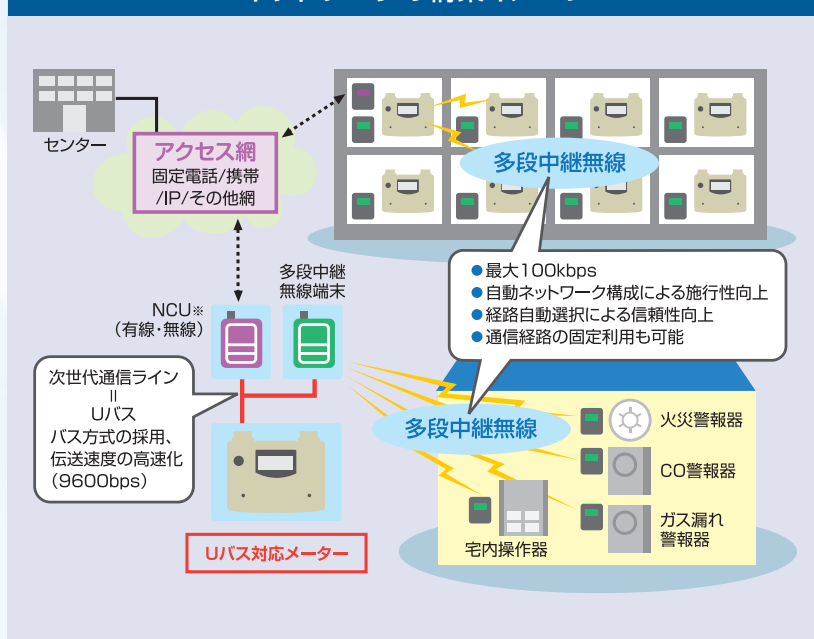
センター

アクセス網
固定電話/携帯
/IP/その他網

多段中継無線

●最大100kbps
●自動ネットワーク構成による施行性向上
●経路自動選択による信頼性向上
●通信経路の固定利用も可能

多段中継
無線端末

NCU※
（有線・無線）

次世代通信ライン
=
Uバス
バス方式の採用、
伝送速度の高速化
（9600bps）

Uバス対応メーター

多段中継無線

火災警報器

CO警報器

ガス漏れ
警報器

宅内操作器